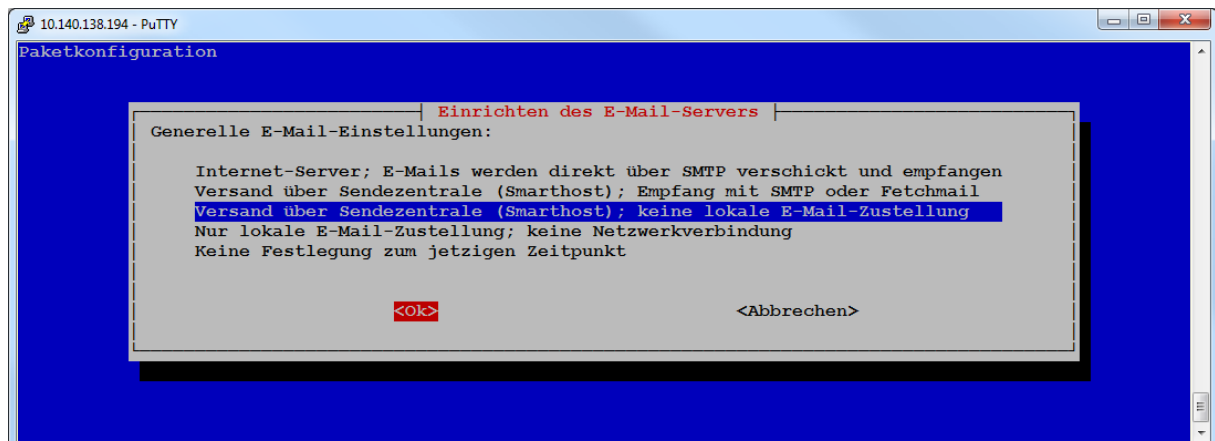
10.140.138.194 - PuTTY

Paketkonfiguration

Einrichten des E-Mail-Servers

Generelle E-Mail-Einstellungen:

Internet-Server; E-Mails werden direkt über SMTP verschickt und empfangen
Versand über Sendezentrale (Smarthost); Empfang mit SMTP oder Fetchmail
Versand über Sendezentrale (Smarthost); keine lokale E-Mail-Zustellung
Nur lokale E-Mail-Zustellung; keine Netzwerkverbindung
Keine Festlegung zum jetzigen Zeitpunkt

<Ok>
<Abbrechen>